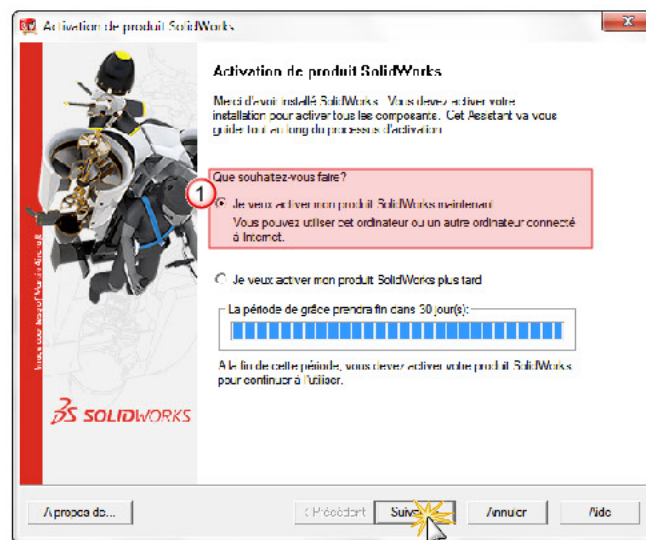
Activation de produit SolidWorks

Activation de produit SolidWorks

Merci d'avoir installé SolidWorks. Vous devez activer votre installation pour activer toutes les composantes. Cet Assistant va vous guider tout au long du processus d'activation.

Que souhaitez-vous faire?

1

Je veux activer mon produit SolidWorks maintenant

Vous pouvez utiliser cet ordinateur ou un autre ordinateur connecté à Internet.

Je veux activer mon produit SolidWorks plus tard

La période de grâce prendra fin dans 30 jour(s):

A la fin de cette période, vous devez activer votre produit SolidWorks pour continuer à l'utiliser.

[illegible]

SOLIDWORKS

A propos de...

< Précédent

Suivant

Annuler

Aide